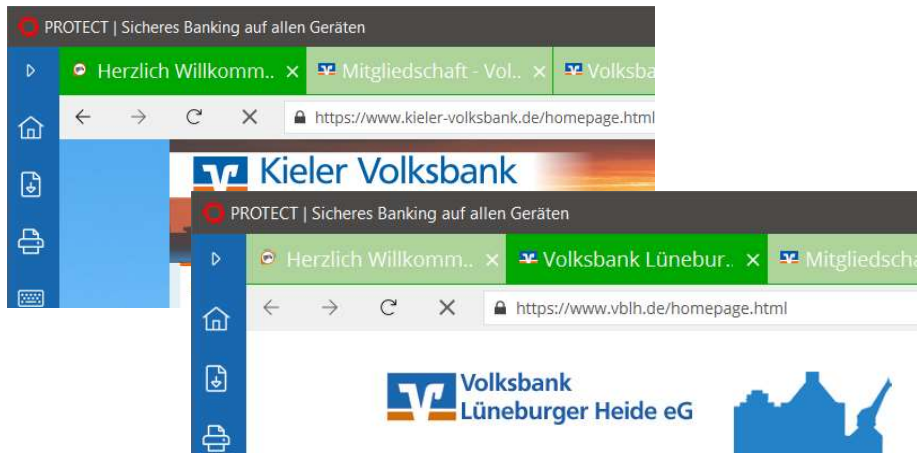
PROTECT | Sicheres Banking auf allen Geräten

Herzlich Willkomm.. ×

Mitgliedschaft - Vol.. ×

Volksba

https://www.kieler-volksbank.de/homepage.html

Kieler Volksbank

PROTECT | Sicheres Banking auf allen Geräten

Herzlich Willkomm.. ×

Volksbank Lünebur.. ×

Mitgliedscha

https://www.vblh.de/homepage.html

Volksbank Lüneburger Heide eG